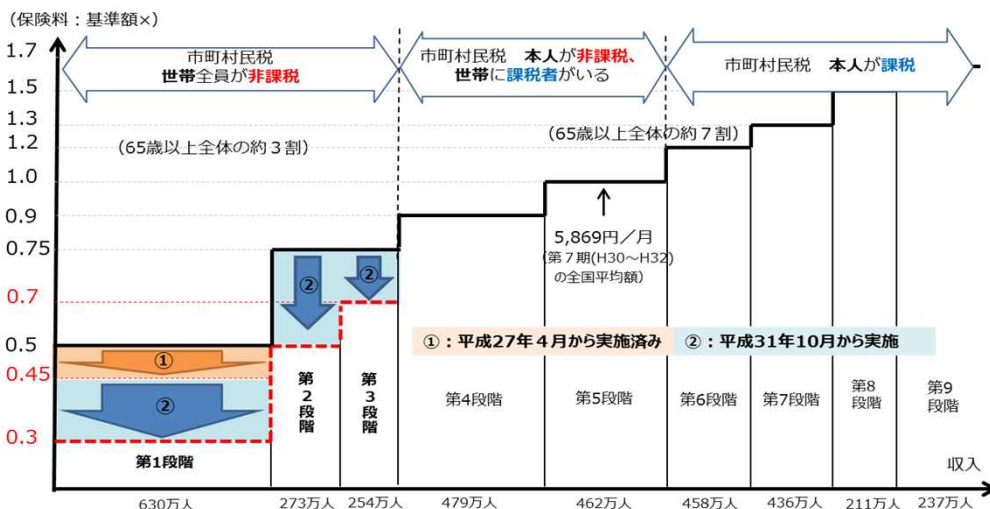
（保険料：基準額×）

1.7
1.5
1.3
1.2
1.0
0.9
0.75
0.7
0.5
0.45
0.3

市町村民税
世帯全員が非課税

市町村民税　本人が非課税、
世帯に課税者がいる

市町村民税　本人が課税

（65歳以上全体の約３割）

（65歳以上全体の約７割）

5,869円／月
（第７期(H30～H32)の全国平均額）

①
②
②
②

①：平成27年４月から実施済み　②：平成31年10月から実施

第1段階
第2段階
第3段階
第4段階
第5段階
第6段階
第7段階
第8段階
第9段階

収入

630万人
273万人
254万人
479万人
462万人
458万人
436万人
211万人
237万人